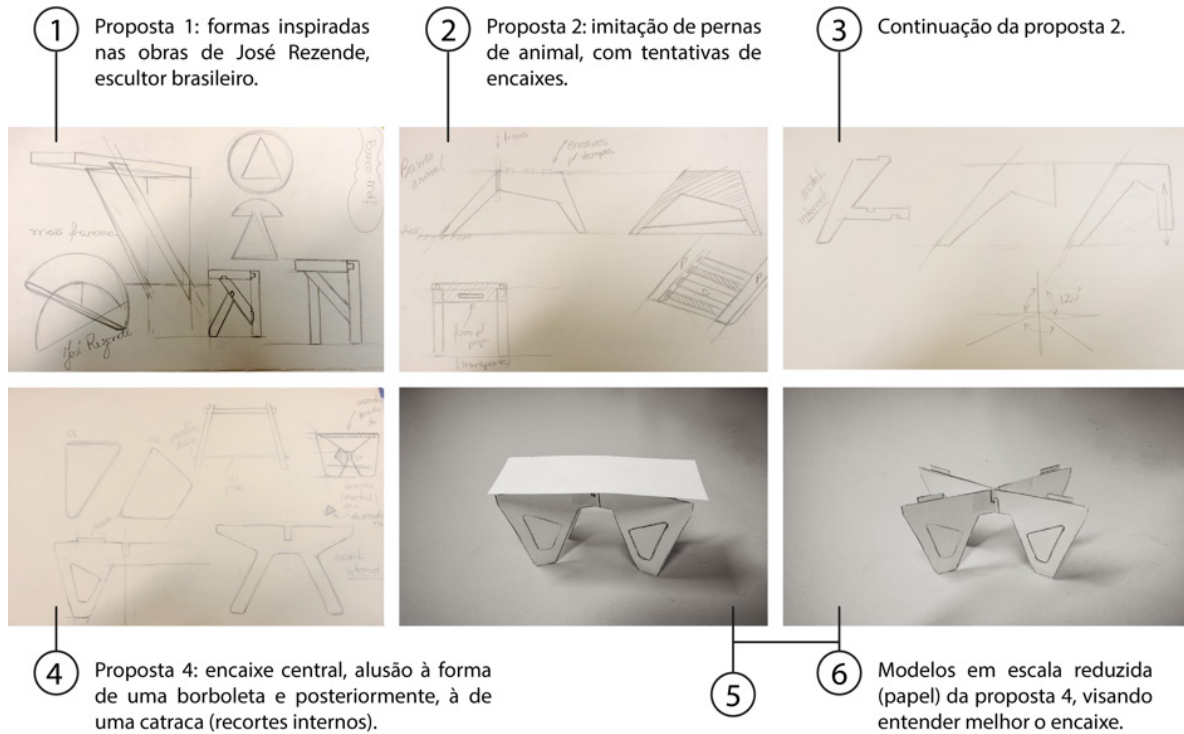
1 Proposta 1: formas inspiradas nas obras de José Rezende, escultor brasileiro.

2 Proposta 2: imitação de pernas de animal, com tentativas de encaixes.

3 Continuação da proposta 2.

mão francesa

José Rezende

Banco animal

frisos

encaixes p/ tampo

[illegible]

furo p/ pegar

(transporte)

modelo maciço

120°

encaixe

modelo interno

4 Proposta 4: encaixe central, alusão à forma de uma borboleta e posteriormente, à de uma catraca (recortes internos).

5

6 Modelos em escala reduzida (papel) da proposta 4, visando entender melhor o encaixe.